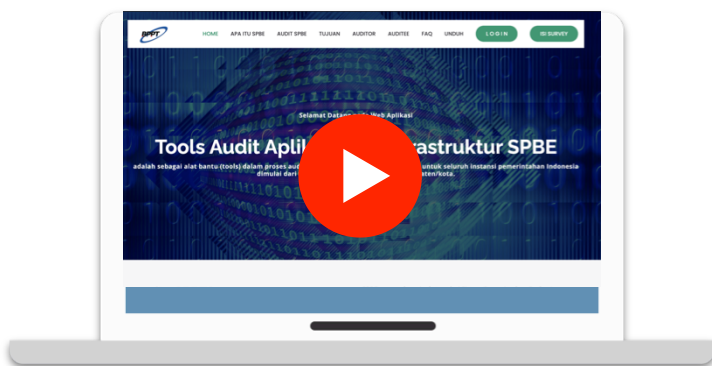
BPPT

HOME APA ITU SPBE AUDIT SPBE TUJUAN AUDITOR AUDITEE FAQ UNDUH LOGIN ISI SURVEY

Selamat Datang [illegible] Web Aplikasi

Tools Audit Aplik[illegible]rastruktur SPBE

adalah sebagai alat bantu (tools) dalam proses aud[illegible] untuk seluruh instansi pemerintahan Indonesia dimulai dari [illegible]aten/kota.